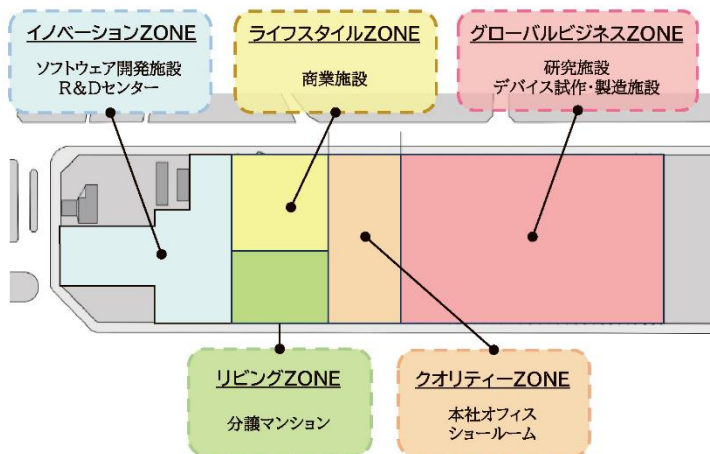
イノベーションZONE
ソフトウェア開発施設
R&Dセンター

ライフスタイルZONE
商業施設

グローバルビジネスZONE
研究施設
デバイス試作・製造施設

リビングZONE
分譲マンション

クオリティーZONE
本社オフィス
ショールーム